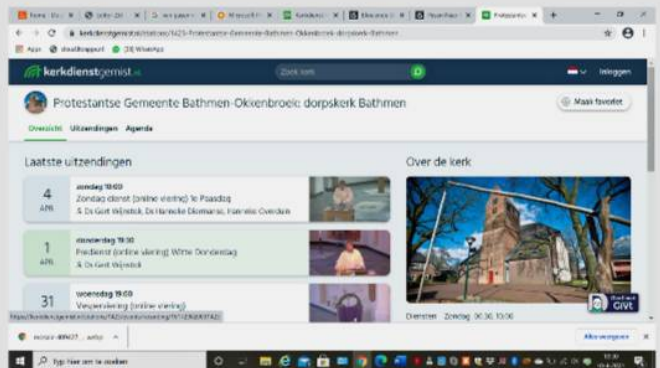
kerkdienstgemist.nl

Zoek kerk

Inloggen

Protestantse Gemeente Bathmen-Okkenbroek: dorpskerk Bathmen

Maak favoriet

Overzicht Uitzendingen Agenda

Laatste uitzendingen

4 APR
zondag 10:00
Zondag dienst (online viering) 1e Paasdag
& Ds Gert Wijnstok, Ds Hanneke Dikkmans, Hanneke Overden

1 APR
donderdag 19:30
Preidienst (online viering) Witte Donderdag
& Ds Gert Wijnstok

31
woensdag 19:00
Vesperviering (online viering)

Over de kerk

Diensten Zondag 09:30, 10:00

GIVT

Alles weergeven

Typ hier om te zoeken

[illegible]